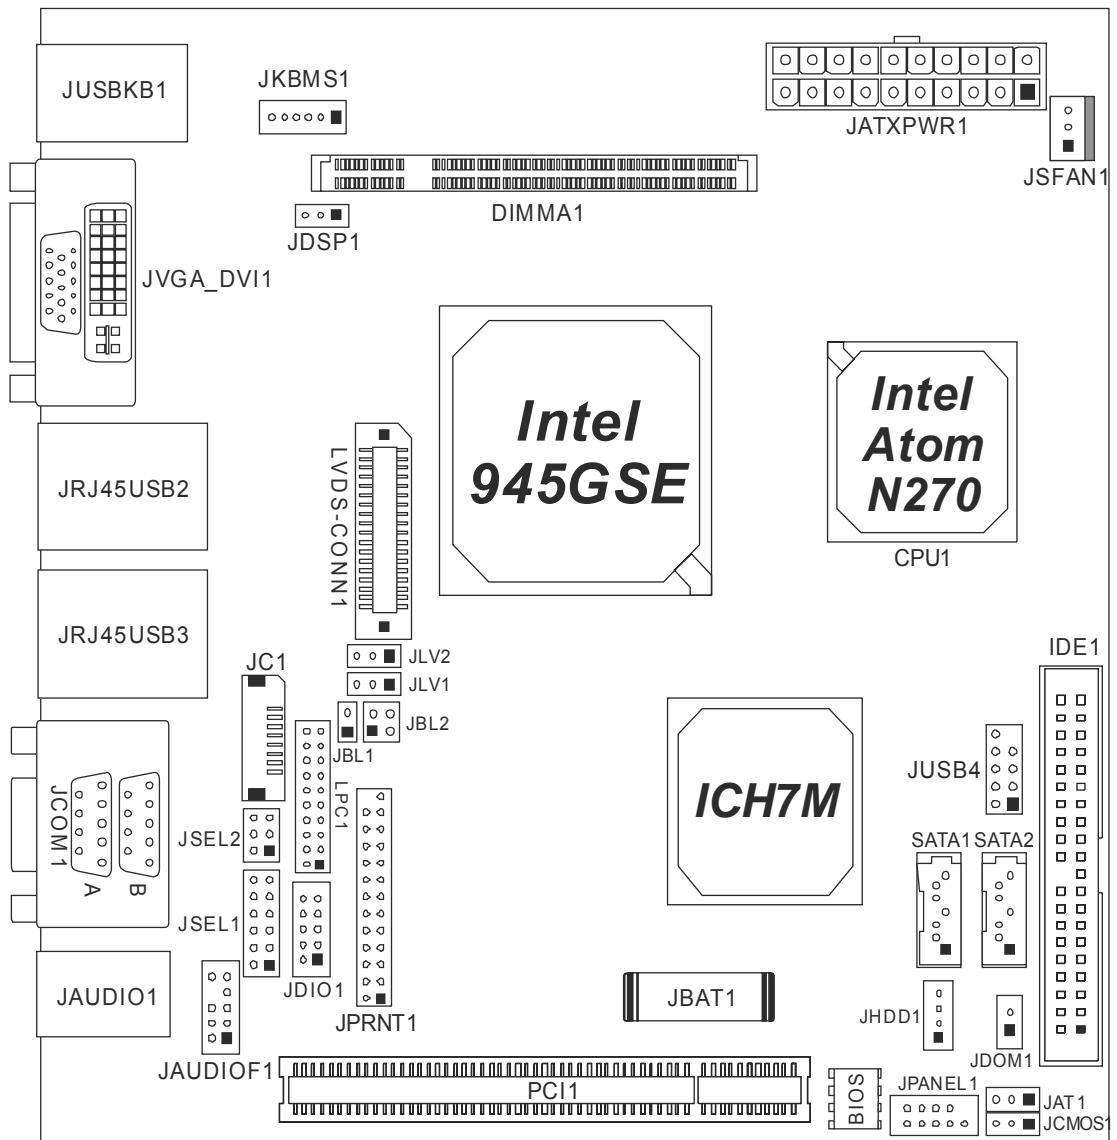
JUSBKB1
JKBMS1
JATXPWR1
JSFAN1
DIMMA1
JDSP1
JVGA_DVI1
Intel
945GSE
Intel
Atom
N270
CPU1
LVDS-CONN1
JRJ45USB2
JRJ45USB3
IDE1
JC1
JLV2
JLV1
JBL2
JBL1
LPC1
ICH7M
JUSB4
JCOM1
A
B
JSEL2
SATA1
SATA2
JSEL1
JDIO1
JPRNT1
JAUDIO1
JBAT1
JHDD1
JDOM1
JAUDIOF1
PCI1
BIOS
JPANEL1
JAT1
JCMOS1